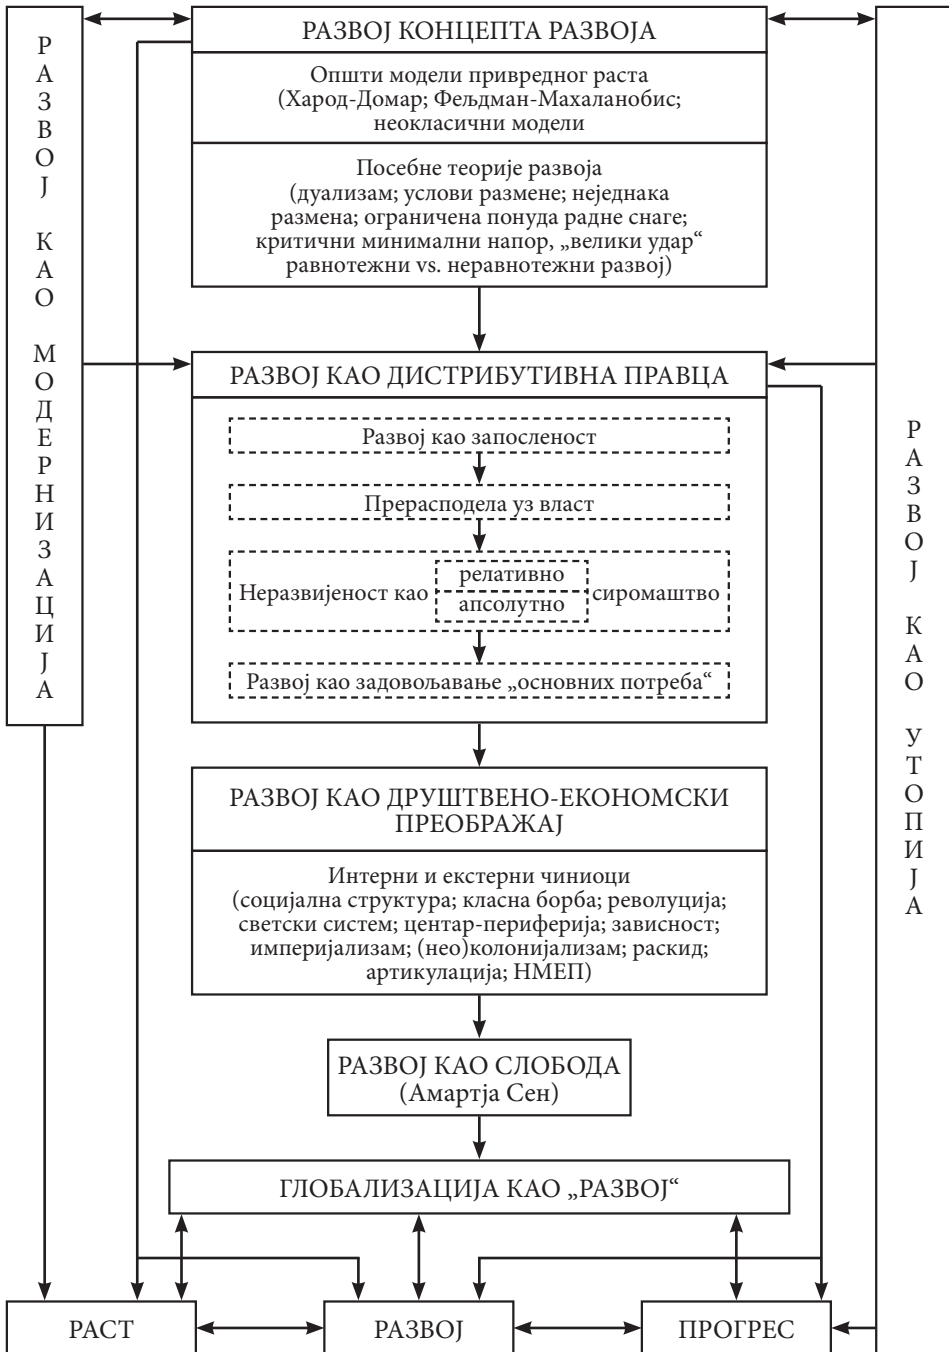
Р А З В О Ј К А О М О Д Е Р Н И З А Ц И Ј А

РАЗВОЈ КОНЦЕПТА РАЗВОЈА

Општи модели привредног раста (Харод-Домар; Фељдман-Махаланобис; неокласични модели

Посебне теорије развоја (дуализам; услови размене; неједнака размена; ограничена понуда радне снаге; критични минимални напор, „велики удар“ равнотежни vs. неравнотежни развој)

РАЗВОЈ КАО ДИСТРИБУТИВНА ПРАВЦА

Развој као запосленост

Прерасподела уз власт

Неразвијеност као релативно апсолутно сиромаштво

Развој као задовољавање „основних потреба“

РАЗВОЈ КАО ДРУШТВЕНО-ЕКОНОМСКИ ПРЕОБРАЖАЈ

Интерни и екстерни чиниоци (социјална структура; класна борба; револуција; светски систем; центар-периферија; зависност; империјализам; (нео)колонијализам; раскид; артикулација; НМЕП)

РАЗВОЈ КАО СЛОБОДА (Амартја Сен)

ГЛОБАЛИЗАЦИЈА КАО „РАЗВОЈ“

Р А З В О Ј К А О У Т О П И Ј А

РАСТ

РАЗВОЈ

ПРОГРЕС